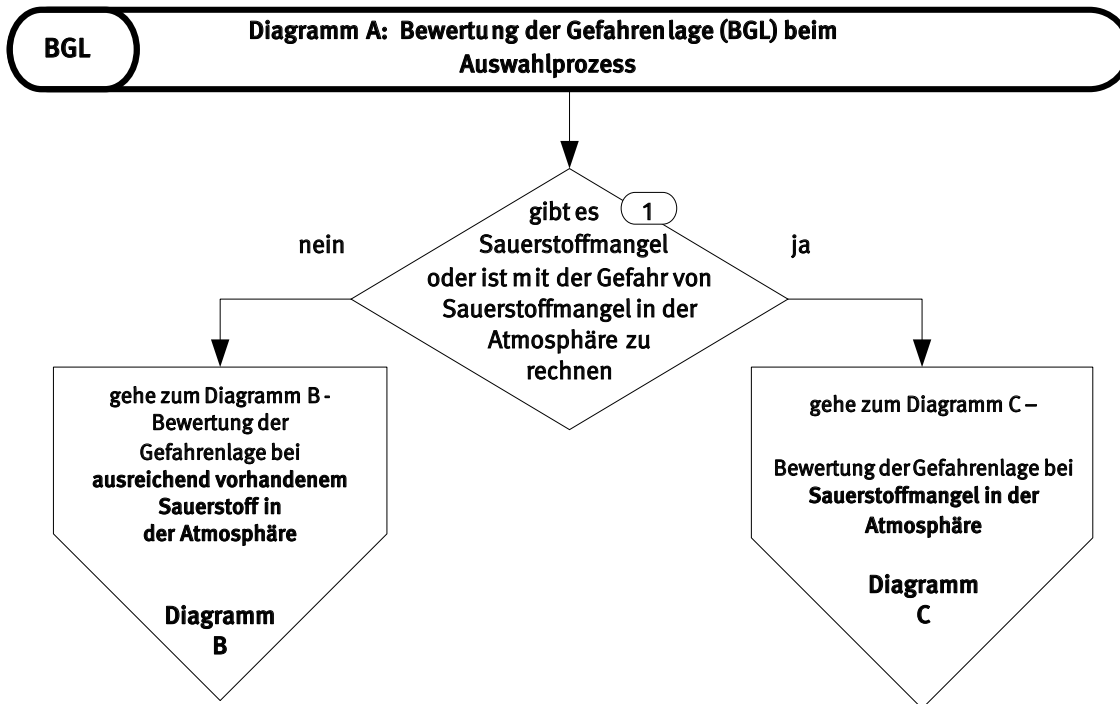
BGL

Diagramm A: Bewertung der Gefahrenlage (BGL) beim Auswahlprozess

1

gibt es Sauerstoffmangel oder ist mit der Gefahr von Sauerstoffmangel in der Atmosphäre zu rechnen

nein

ja

gehe zum Diagramm B - Bewertung der Gefahrenlage bei ausreichend vorhandenem Sauerstoff in der Atmosphäre

Diagramm B

gehe zum Diagramm C –

Bewertung der Gefahrenlage bei Sauerstoffmangel in der Atmosphäre

Diagramm C